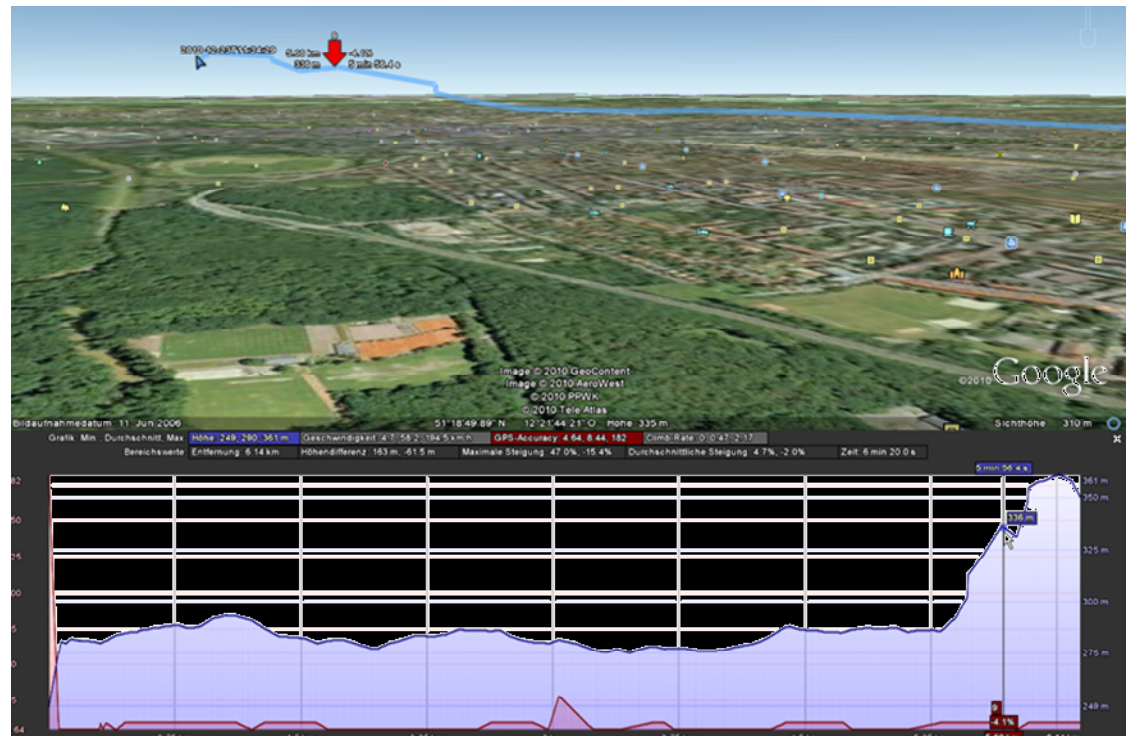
2010-02-23T11:34:20
5.60 km
338 m
-4.0%
5 min 58.4 s

Image © 2010 GeoContent
Image © 2010 AeroWest
© 2010 PPWK
© 2010 Tele Atlas
©2010 Google

Bildaufnahmedatum: 11. Jun 2006
51°18'49.89" N 12°21'44.21" O Höhe 335 m
Sichthöhe 310 m

Grafik: Min., Durchschnitt, Max
Höhe: 249, 290, 361 m
Geschwindigkeit: 4.7, 58.2, 194.5 km/h
GPS-Accuracy: 4.64, 8.44, 182
Climb Rate: 0, 0.47, 2.17
Bereichswerte
Entfernung: 6.14 km
Höhendifferenz: 163 m, -61.5 m
Maximale Steigung: 47.0%, -15.4%
Durchschnittliche Steigung: 4.7%, -2.0%
Zeit: 6 min 20.0 s

5 min 56.4 s
336 m
361 m
350 m
325 m
300 m
275 m
249 m
9
-4.1%